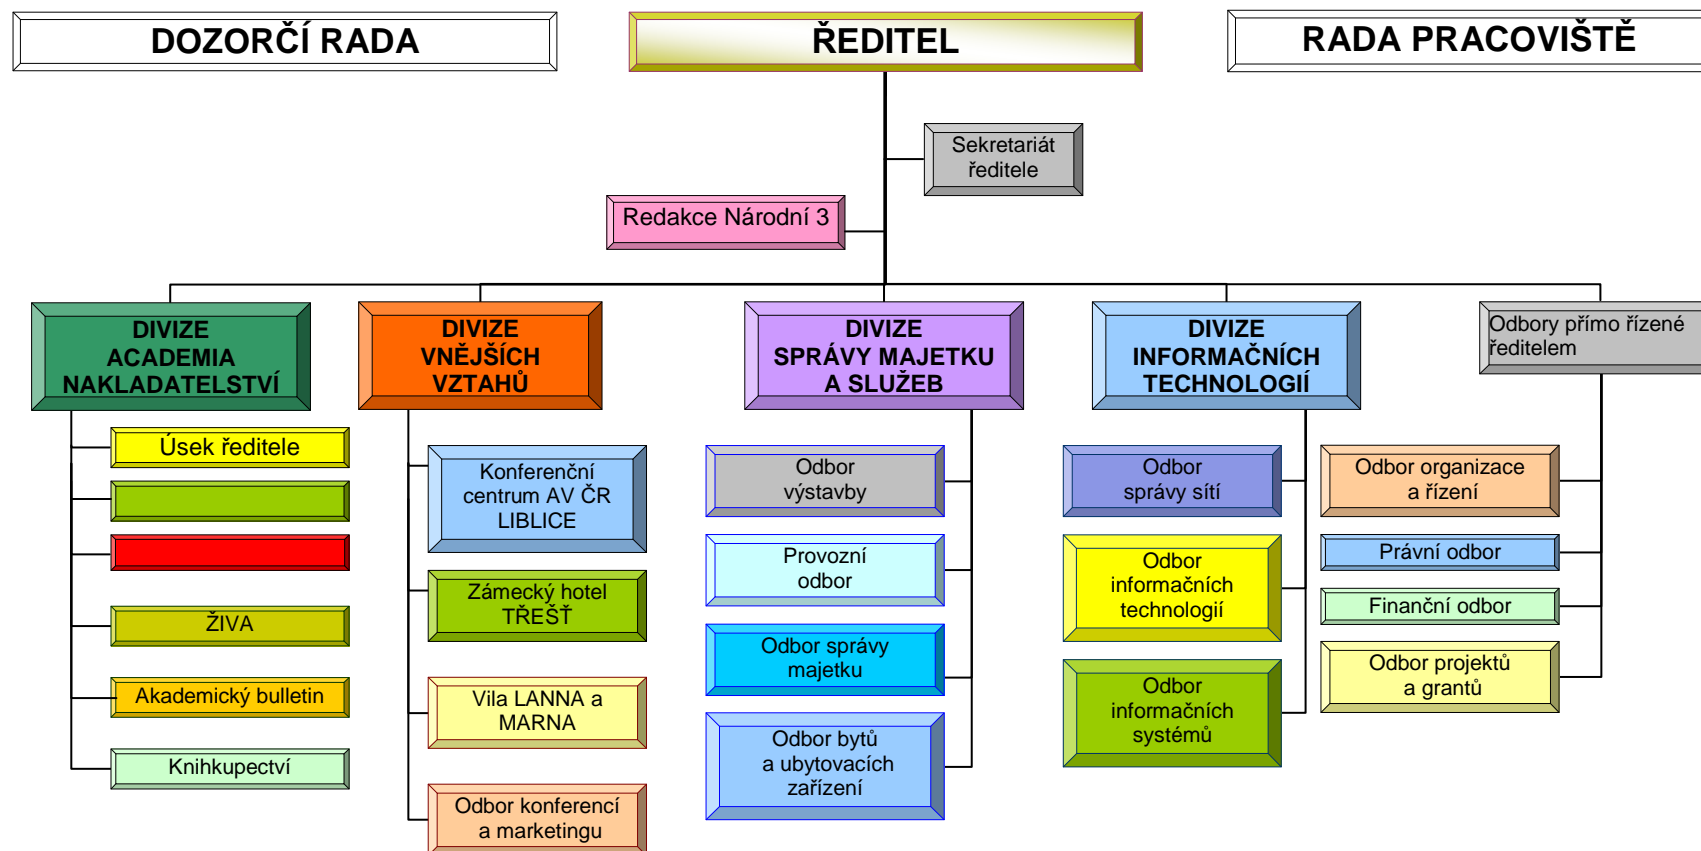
DOZORČÍ RADA

ŘEDITEL

RADA PRACOVIŠTĚ

Sekretariát ředitele

Redakce Národní 3

DIVIZE ACADEMIA NAKLADATELSTVÍ

DIVIZE VNĚJŠÍCH VZTAHŮ

DIVIZE SPRÁVY MAJETKU A SLUŽEB

DIVIZE INFORMAČNÍCH TECHNOLOGIÍ

Odbory přímo řízené ředitelem

Úsek ředitele

ŽIVA

Akademický bulletin

Knihkupectví

Konferenční centrum AV ČR LIBLICE

Zámecký hotel TŘEŠŤ

Vila LANNA a MARNA

Odbor konferencí a marketingu

Odbor výstavby

Provozní odbor

Odbor správy majetku

Odbor bytů a ubytovacích zařízení

Odbor správy sítí

Odbor informačních technologií

Odbor informačních systémů

Odbor organizace a řízení

Právní odbor

Finanční odbor

Odbor projektů a grantů